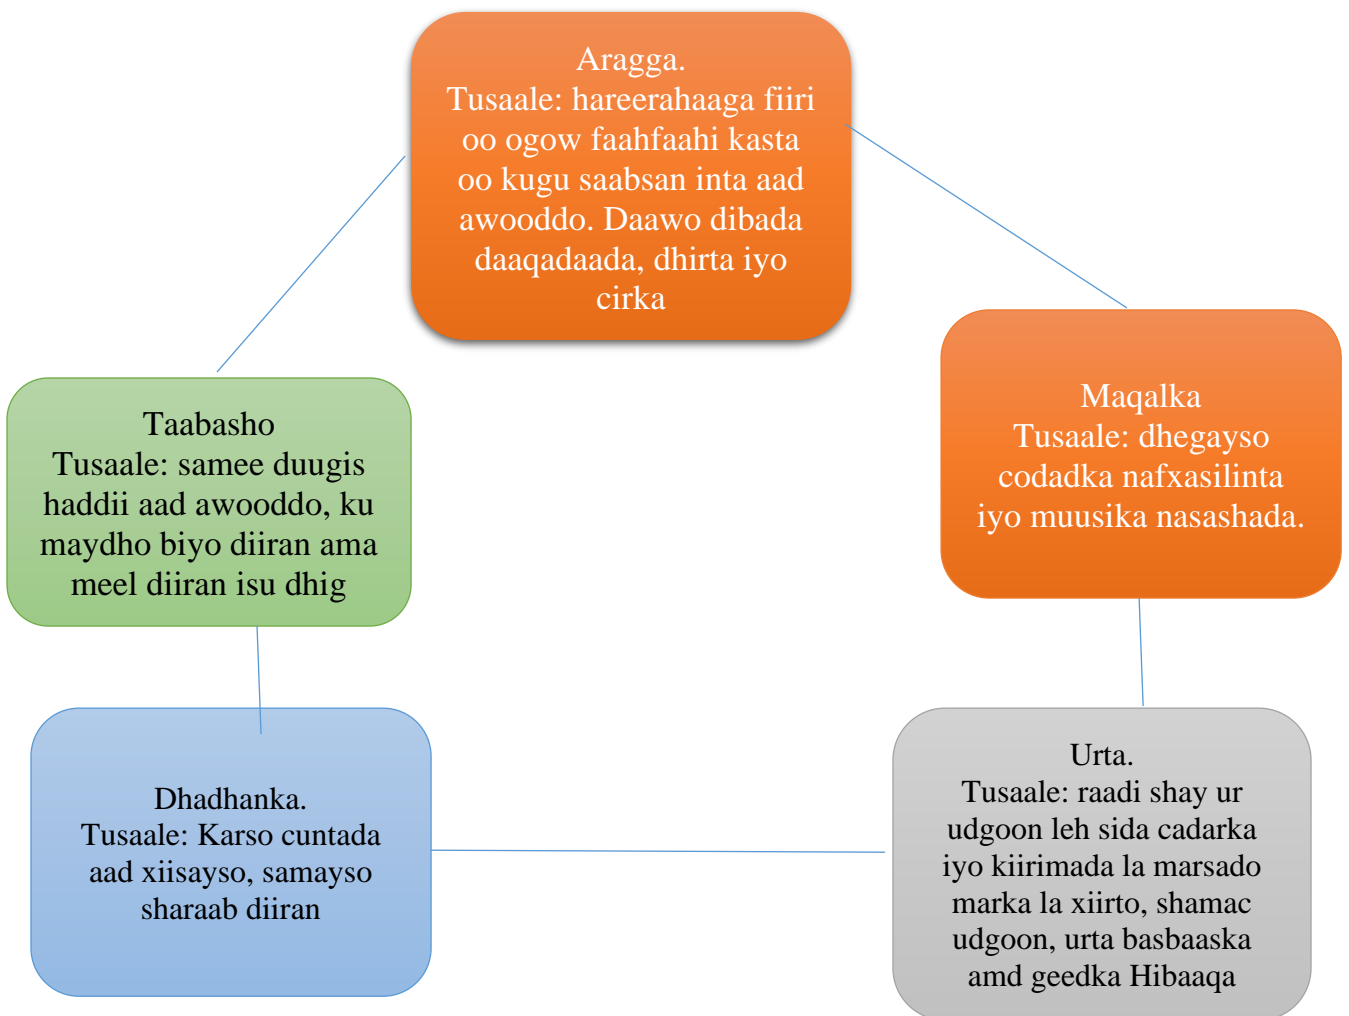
Aragga.
Tusaale: hareerahaaga fiiri oo ogow faahfaahi kasta oo kugu saabsan inta aad awooddo. Daawo dibada daaqadaada, dhirta iyo cirka

Maqalka
Tusaale: dhegayso codadka nafxasilinta iyo muusika nasashada.

Urta.
Tusaale: raadi shay ur udgoon leh sida cadarka iyo kiirimada la marsado marka la xiirto, shamac udgoon, urta basbaaska amd geedka Hibaaqa

Dhadhanka.
Tusaale: Karso cuntada aad xiisayso, samayso sharaab diiran

Taabasho
Tusaale: samee duugis haddii aad awooddo, ku maydho biyo diiran ama meel diiran isu dhig